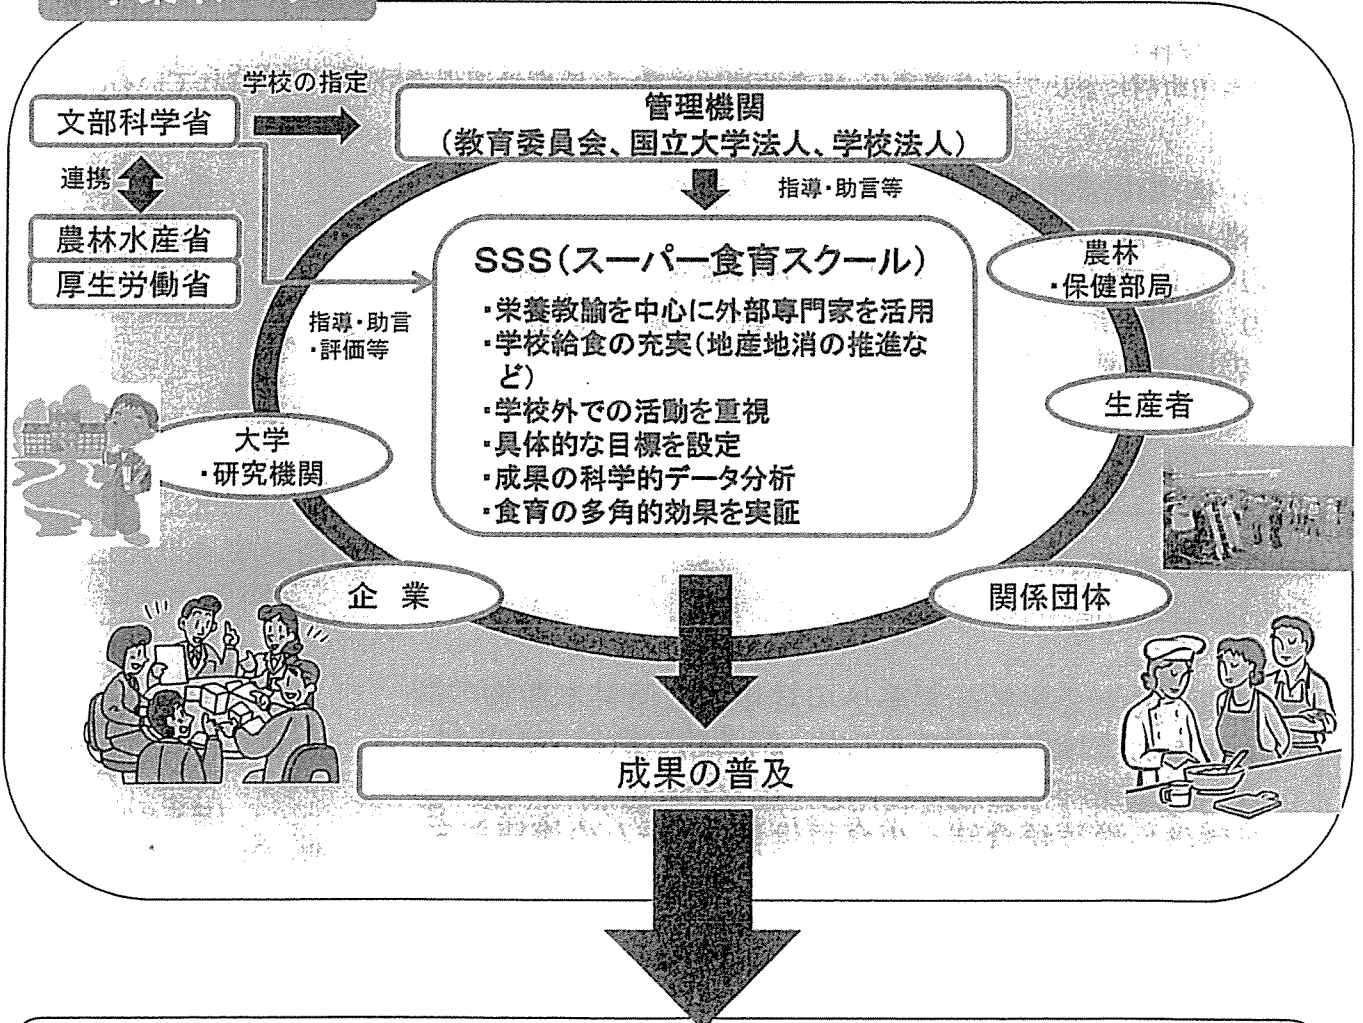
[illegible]

学校の指定

文部科学省

管理機関
(教育委員会、国立大学法人、学校法人)

連携

指導・助言等

農林水産省

厚生労働省

SSS(スーパー食育スクール)

・栄養教諭を中心に外部専門家を活用
・学校給食の充実(地産地消の推進など)
・学校外での活動を重視
・具体的な目標を設定
・成果の科学的データ分析
・食育の多角的効果を実証

指導・助言
・評価等

農林
・保健部局

生産者

大学
・研究機関

企　業

関係団体

成果の普及